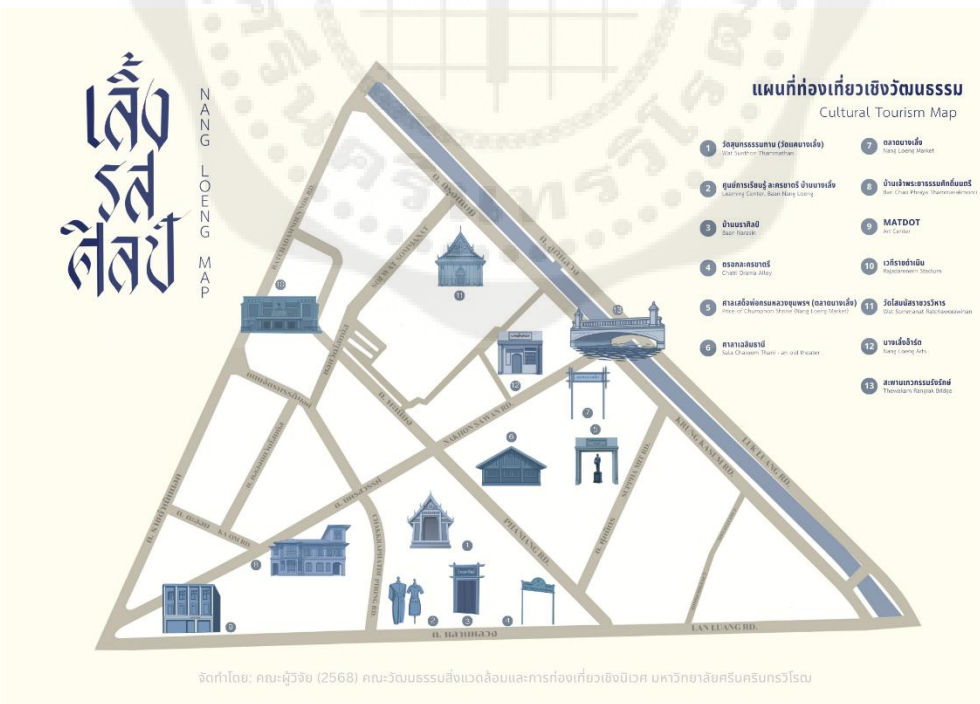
เลี้ยง รส ศิลป์

NANG LOENG MAP

แผนที่ท่องเที่ยวเชิงวัฒนธรรม
Cultural Tourism Map

1 วัดสุนทรธรรมทาน (วัดแคนางเลิ้ง)
Wat Sunthon Thammathan

2 ศูนย์การเรียนรู้ ละครชาตรี บ้านนางเลิ้ง
Learning Center, Baan Nang Loeng

3 บ้านราชศิลป์
Baan Rajsilp

4 ตรอกละครชาตรี
Chatri Drama Alley

5 ศาลเสด็จพ่อกรมหลวงชุมพรฯ (ตลาดนางเลิ้ง)
Place of Chumphon Shrine (Nang Loeng Market)

6 ศาลาเฉลิมธานี
Sala Chaloem Thani - an old theater

7 ตลาดนางเลิ้ง
Nang Loeng Market

8 บ้านเจ้าพระยาธรรมศักดิ์มนตรี
Ban Chao Phraya Thammasakmontri

9 MATDOT
Art Center

10 เวทีราชดำเนิน
Rajadamnern Stadium

11 วัดโสมนัสราชวรวิหาร
Wat Sommanat Ratchaworawihan

12 นางเลิ้งอาร์ต
Nang Loeng Arts

13 สะพานเทวกรรมรังรักษ์
Thewakam Rangrak Bridge

ถ. นครสวรรค์
NAKHON SAWAN RD.
ถ. หลานหลวง
LAN LUANG RD.
PHITSANULOK RD.
KRUNG KASEM RD.
LUK LUANG RD.
RATCHADAMNOEN NOK RD.
ถ. กรุงเกษม
ถ. ลูกหลวง
ถ. พิษณุโลก
ถ. ราชดำเนินนอก
ถ. ศุภมิตร
ถ. ดำรงรักษ์
ถ. สวรรคโลก
ถ. ประชาธิปไตย
ถ. นครปฐม
ถ. จักรพรรดิพงษ์
ถ. บูรณศาสตร์
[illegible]

จัดทำโดย: คณะผู้วิจัย (2568) คณะวัฒนธรรมสิ่งแวดล้อมและการท่องเที่ยวเชิงนิเวศ มหาวิทยาลัยศรีนครินทรวิโรฒ